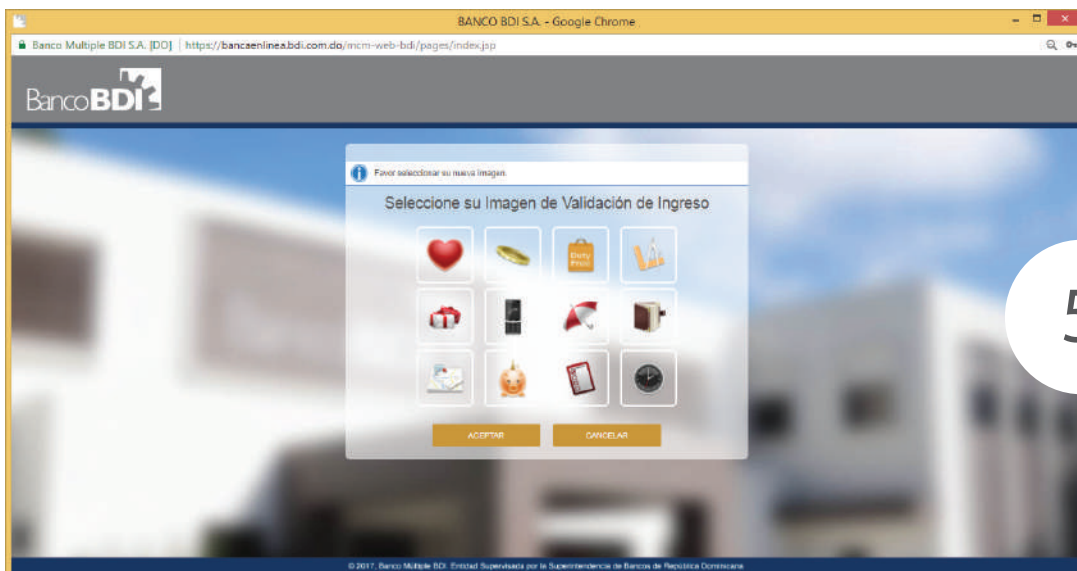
BANCO BDI S.A. - Google Chrome

Banco Multiple BDI S.A. [DO] | https://bancaenlinea.bdi.com.do/mcm-web-bdi/pages/index.jsp

Banco BDI

Favor seleccionar su nueva imagen

Seleccione su Imagen de Validación de Ingreso

Daily Price

ACEPTAR

CANCELAR

5

© 2017. Banco Múltiple BDI. Entidad Supervisada por la Superintendencia de Bancos de República Dominicana